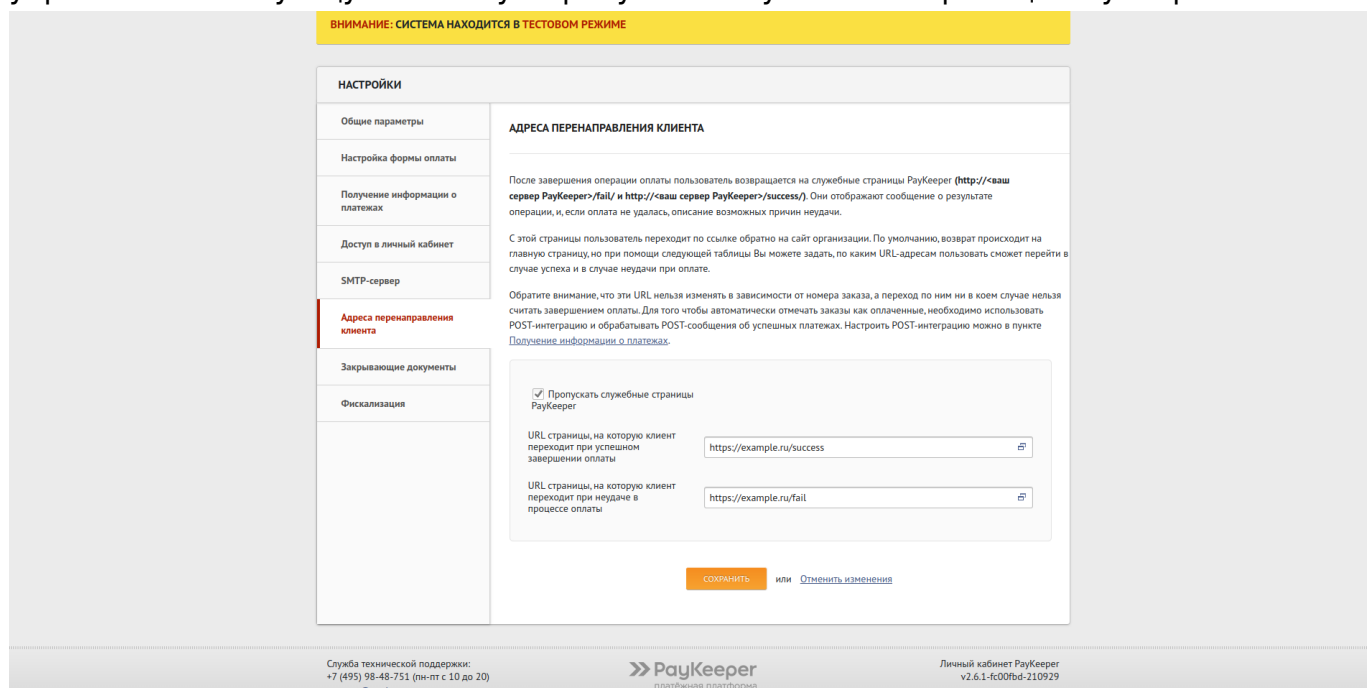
ВНИМАНИЕ: СИСТЕМА НАХОДИТСЯ В ТЕСТОВОМ РЕЖИМЕ

НАСТРОЙКИ

Общие параметры

Настройка формы оплаты

Получение информации о платежах

Доступ в личный кабинет

SMTP-сервер

Адреса перенаправления клиента

Закрывающие документы

Фискализация

АДРЕСА ПЕРЕНАПРАВЛЕНИЯ КЛИЕНТА

После завершения операции оплаты пользователь возвращается на служебные страницы PayKeeper (http://<ваш сервер PayKeeper>/fail/ и http://<ваш сервер PayKeeper>/success/). Они отображают сообщение о результате операции, и, если оплата не удалась, описание возможных причин неудачи.

С этой страницы пользователь переходит по ссылке обратно на сайт организации. По умолчанию, возврат происходит на главную страницу, но при помощи следующей таблицы Вы можете задать, по каким URL-адресам пользовать сможет перейти в случае успеха и в случае неудачи при оплате.

Обратите внимание, что эти URL нельзя изменять в зависимости от номера заказа, а переход по ним ни в коем случае нельзя считать завершением оплаты. Для того чтобы автоматически отмечать заказы как оплаченные, необходимо использовать POST-интеграцию и обрабатывать POST-сообщения об успешных платежах. Настроить POST-интеграцию можно в пункте Получение информации о платежах.

Пропускать служебные страницы PayKeeper

URL страницы, на которую клиент переходит при успешном завершении оплаты
https://example.ru/success

URL страницы, на которую клиент переходит при неудаче в процессе оплаты
https://example.ru/fail

СОХРАНИТЬ или Отменить изменения

Служба технической поддержки:
+7 (495) 98-48-751 (пн-пт с 10 до 20)

PayKeeper
платёжная платформа

Личный кабинет PayKeeper
v2.6.1-fc00fbd-210929